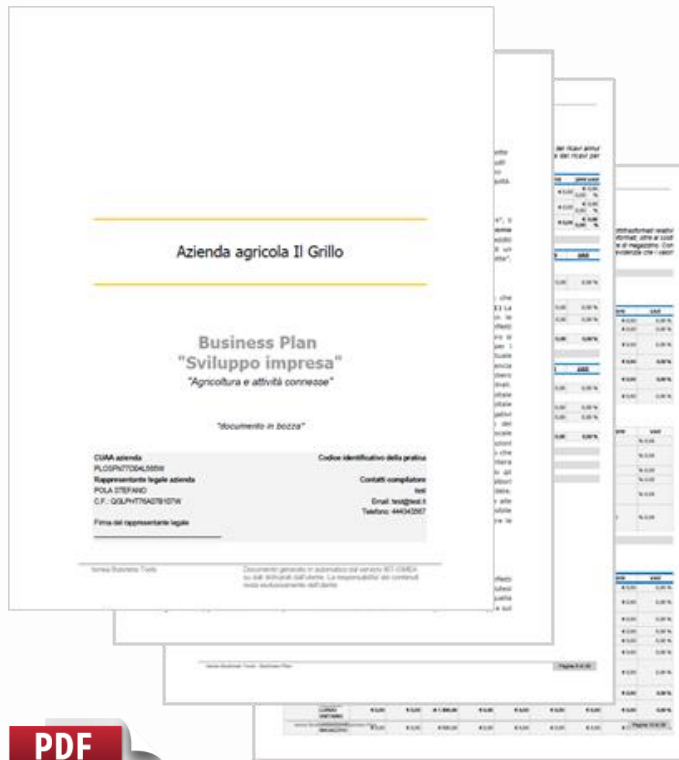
Azienda agricola Il Grillo

Business Plan
"Sviluppo impresa"
"Agricoltura e attività connesse"

"documento in bozza"

CUAA azienda
PLOSFN77D04L565W
Rappresentante legale azienda
POLA STEFANO
C.F.: QGLPHT76A07B107W
Firma del rappresentante legale

Codice identificativo della pratica

Contatti compilatore
test
Email: test@test.it
Telefono: 444343567

Ismea Business Tools

Documento generato in automatico dal servizio BT-ISMEA su dati immessi dall'utente. La responsabilità dei contenuti resta esclusivamente dell'utente

Ismea Business Tools - Business Plan

Pagina 8 di 30

PDF